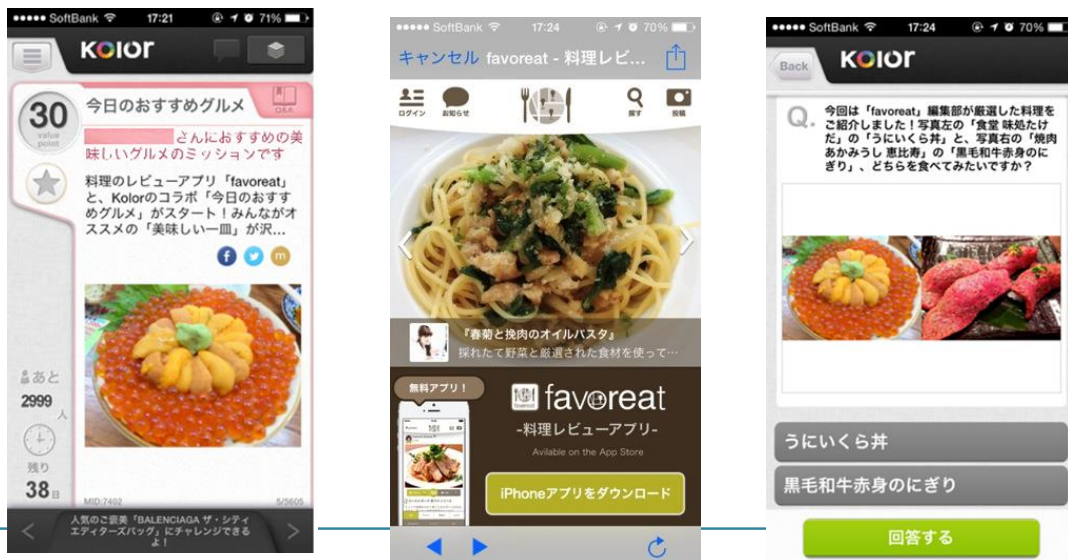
••••• SoftBank 17:21 71%

KOlor

30 value point

今日のおすすめグルメ

Q&A

さんにおすすめの美味しいグルメのミッションです

料理のレビューアプリ「favoreat」と、Kolorのコラボ「今日のおすすめグルメ」がスタート！みんながオススメの「美味しい一皿」が沢...

あと 2999 人

残り 38 日

MID:7402 5/5605

人気のご褒美「BALENCIAGA ザ・シティ エディターズバッグ」にチャレンジできるよ！

••••• SoftBank 17:24 70%

キャンセル favoreat - 料理レビ...

ログイン お知らせ 探す 投稿

『春菊と挽肉のオイルパスタ』
採れたて野菜と厳選された食材を使って…

無料アプリ！

favoreat

-料理レビューアプリ-

Avilable on the App Store

iPhoneアプリをダウンロード

••••• SoftBank 17:24 70%

Back KOlor

Q. 今回は「favoreat」編集部が厳選した料理をご紹介します！写真左の「食堂 味処たけだ」の「うにいくら丼」と、写真右の「焼肉あかみうし 恵比寿」の「黒毛和牛赤身のにぎり」、どちらを食べてみたいですか？

うにいくら丼

黒毛和牛赤身のにぎり

回答する